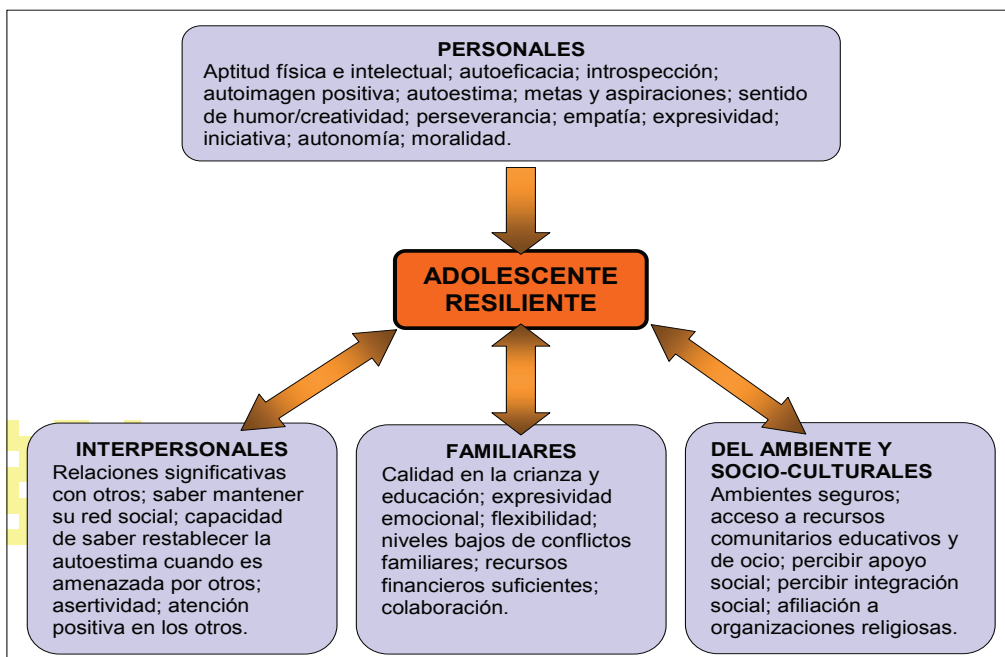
PERSONALES
Aptitud física e intelectual; autoeficacia; introspección; autoimagen positiva; autoestima; metas y aspiraciones; sentido de humor/creatividad; perseverancia; empatía; expresividad; iniciativa; autonomía; moralidad.

ADOLESCENTE RESILIENTE

INTERPERSONALES
Relaciones significativas con otros; saber mantener su red social; capacidad de saber restablecer la autoestima cuando es amenazada por otros; asertividad; atención positiva en los otros.

FAMILIARES
Calidad en la crianza y educación; expresividad emocional; flexibilidad; niveles bajos de conflictos familiares; recursos financieros suficientes; colaboración.

DEL AMBIENTE Y SOCIO-CULTURALES
Ambientes seguros; acceso a recursos comunitarios educativos y de ocio; percibir apoyo social; percibir integración social; afiliación a organizaciones religiosas.